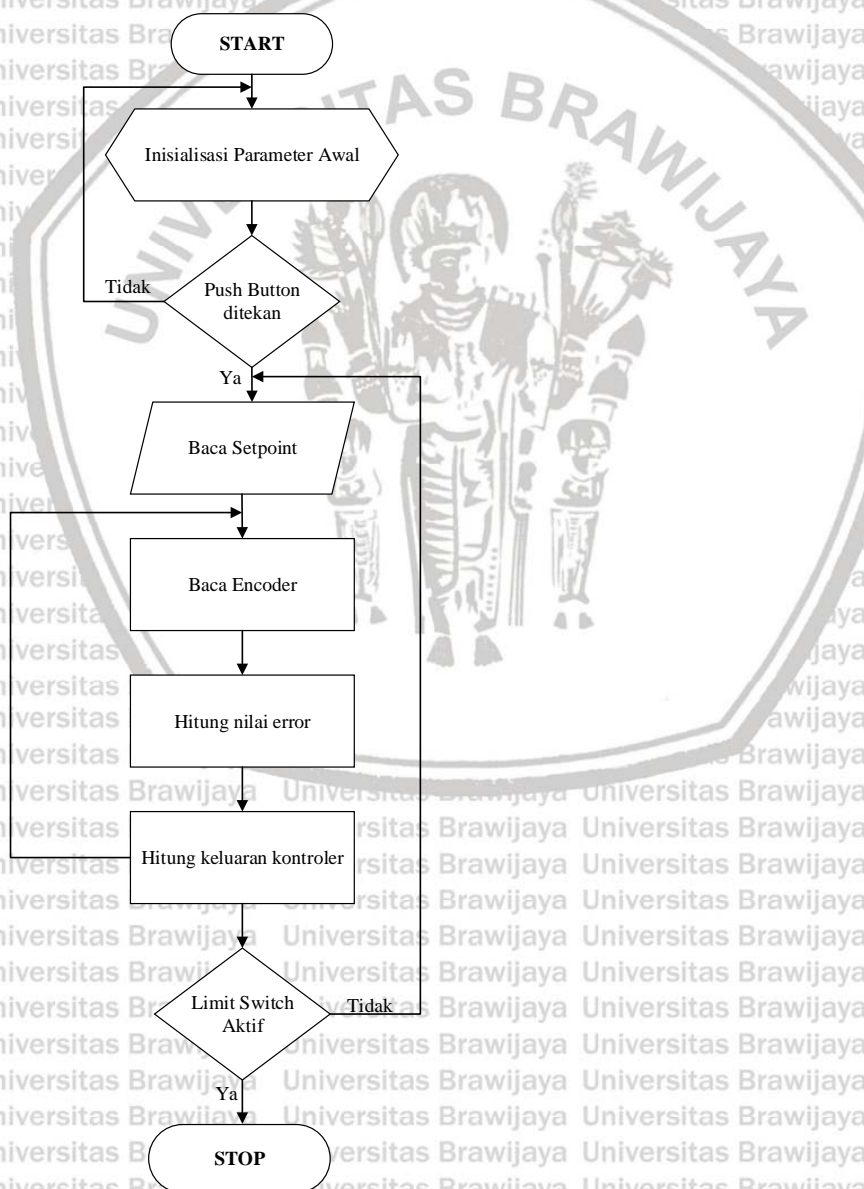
START

Inisialisasi Parameter Awal

Push Button ditekan

Tidak

Ya

Baca Setpoint

Baca Encoder

Hitung nilai error

Hitung keluaran kontroler

Limit Switch Aktif

Tidak

Ya

STOP

UNIVERSITAS BRAWIJAYA

Universitas Brawijaya Universitas Brawijaya Universitas Brawijaya